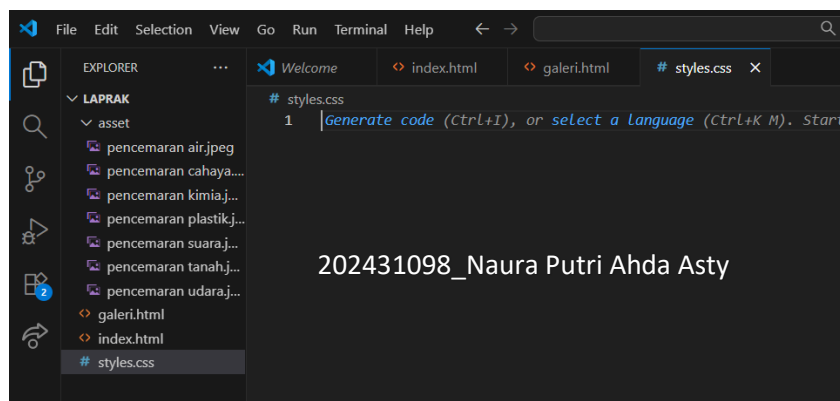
File Edit Selection View Go Run Terminal Help

EXPLORER ...

LAPRAK
asset
pencemaran air.jpeg
pencemaran cahaya....
pencemaran kimia.j...
pencemaran plastik.j...
pencemaran suara.j...
pencemaran tanah.j...
pencemaran udara.j...
galeri.html
index.html
styles.css

2

Welcome | index.html | galeri.html | styles.css

styles.css

1 Generate code (Ctrl+I), or select a language (Ctrl+K M). Start

202431098_Naura Putri Ahda Asty